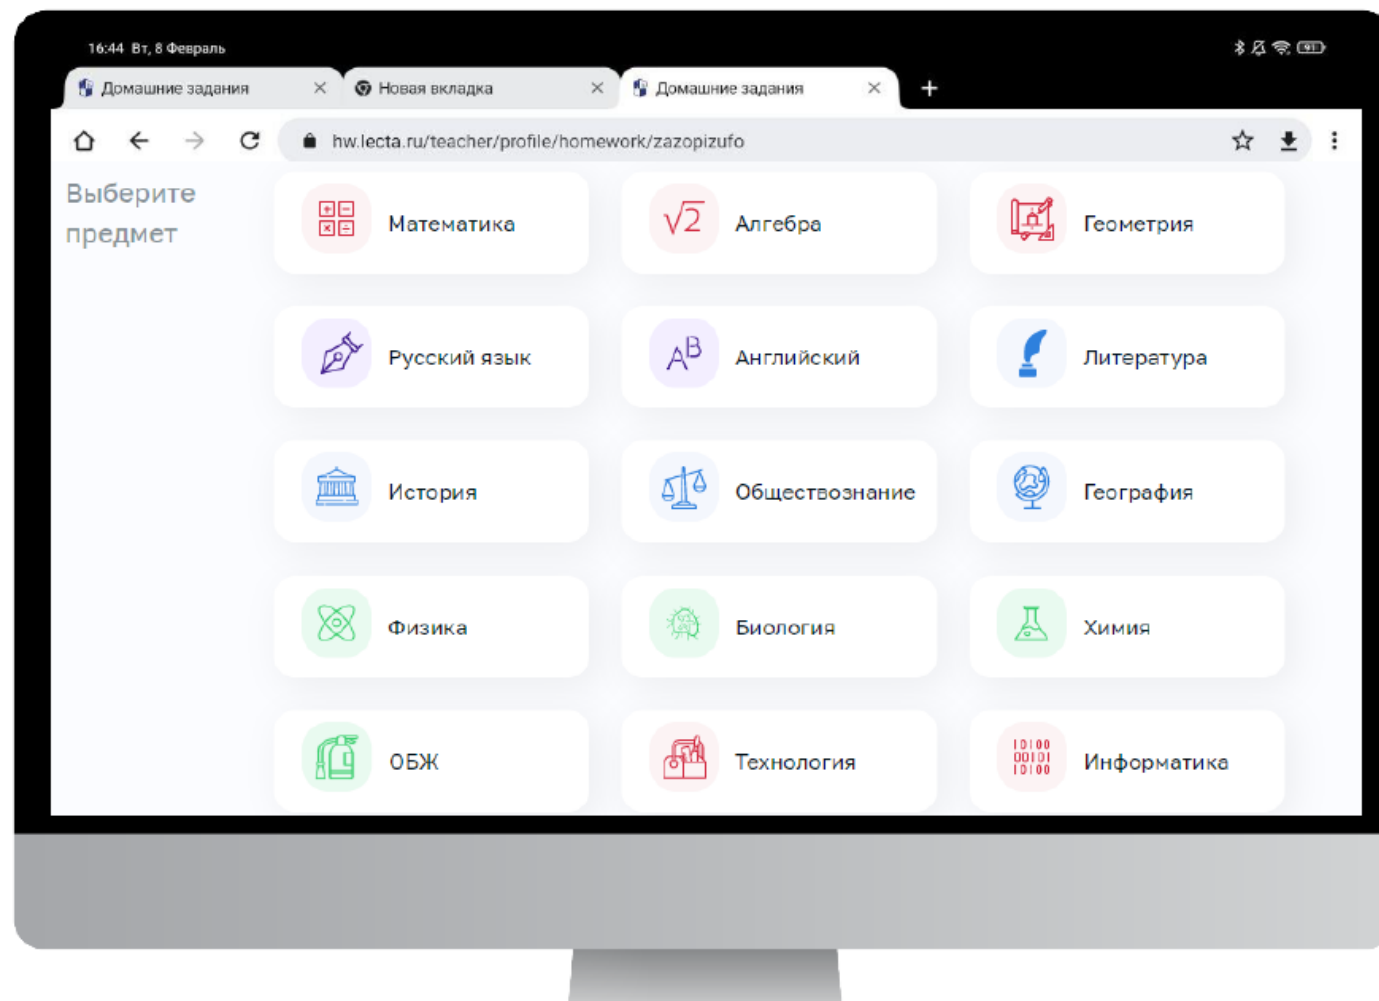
16:44 Вт, 8 Февраль

Домашние задания ×
Новая вкладка ×
Домашние задания ×
+

hw.lecta.ru/teacher/profile/homework/zazopizufo

Выберите предмет

Математика
$\sqrt{2}$ Алгебра
Геометрия
Русский язык
AB Английский
Литература
История
Обществознание
География
Физика
Биология
Химия
ОБЖ
Технология
Информатика